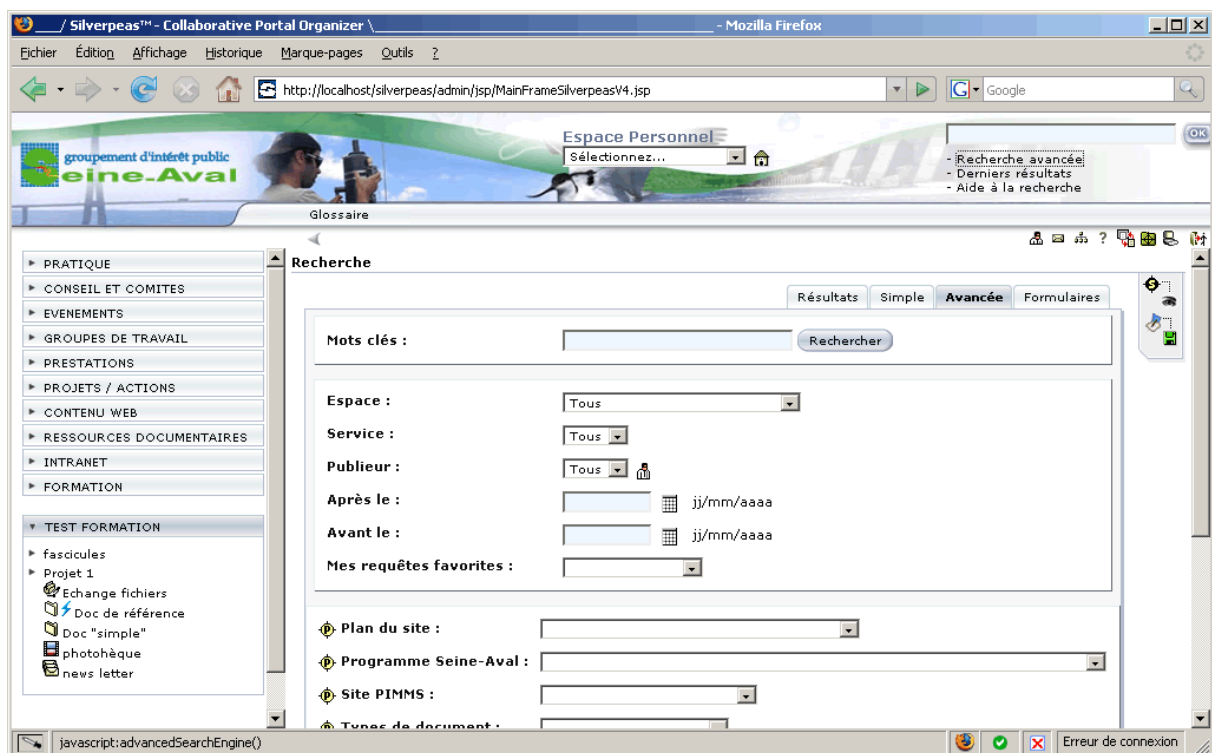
_____/ Silverpeas™ - Collaborative Portal Organizer \_____ - Mozilla Firefox

Fichier Édition Affichage Historique Marque-pages Outils ?

http://localhost/silverpeas/admin/jsp/MainFrameSilverpeasV4.jsp

Google

groupement d'intérêt public
Seine-Aval

Espace Personnel
Sélectionnez...

OK
- Recherche avancée
- Derniers résultats
- Aide à la recherche

Glossaire

▸ PRATIQUE
▸ CONSEIL ET COMITES
▸ EVENEMENTS
▸ GROUPES DE TRAVAIL
▸ PRESTATIONS
▸ PROJETS / ACTIONS
▸ CONTENU WEB
▸ RESSOURCES DOCUMENTAIRES
▸ INTRANET
▸ FORMATION

▾ TEST FORMATION
▸ fascicules
▸ Projet 1
Echange fichiers
Doc de référence
Doc "simple"
photohèque
news letter

Recherche

Résultats | Simple | Avancée | Formulaires

Mots clés : Rechercher

Espace : Tous
Service : Tous
Publieur : Tous
Après le : jj/mm/aaaa
Avant le : jj/mm/aaaa
Mes requêtes favorites :

Plan du site :
Programme Seine-Aval :
Site PIMMS :
Types de document :

javascript:advancedSearchEngine()

Erreur de connexion